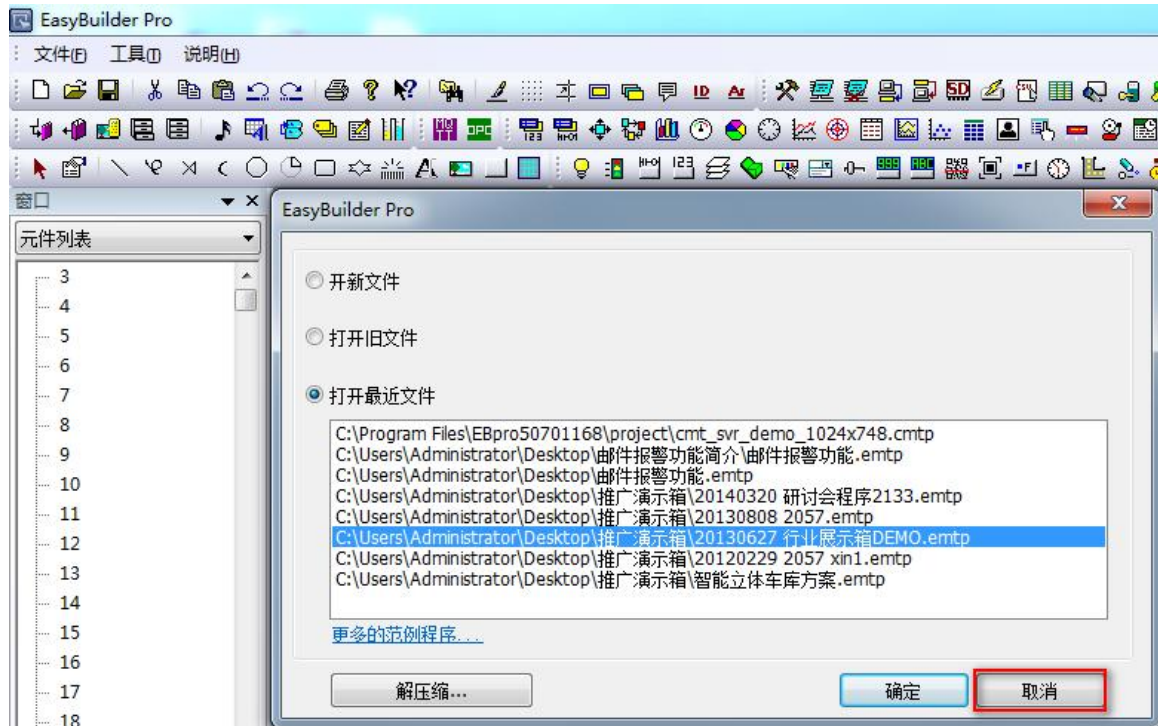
EasyBuilder Pro

文件(F) 工具(T) 说明(H)

窗口

元件列表

3
4
5
6
7
8
9
10
11
12
13
14
15
16
17
18

EasyBuilder Pro

开新文件

打开旧文件

打开最近文件

C:\Program Files\EBpro50701168\project\cmt_svr_demo_1024x748.cmtp
C:\Users\Administrator\Desktop\邮件报警功能简介\邮件报警功能.emtp
C:\Users\Administrator\Desktop\邮件报警功能.emtp
C:\Users\Administrator\Desktop\推广演示箱\20140320 研讨会程序2133.emtp
C:\Users\Administrator\Desktop\推广演示箱\20130808 2057.emtp
C:\Users\Administrator\Desktop\推广演示箱\20130627 行业展示箱DEMO.emtp
C:\Users\Administrator\Desktop\推广演示箱\20120229 2057 xin1.emtp
C:\Users\Administrator\Desktop\推广演示箱\智能立体车库方案.emtp

更多的范例程序...

解压缩...

确定

取消